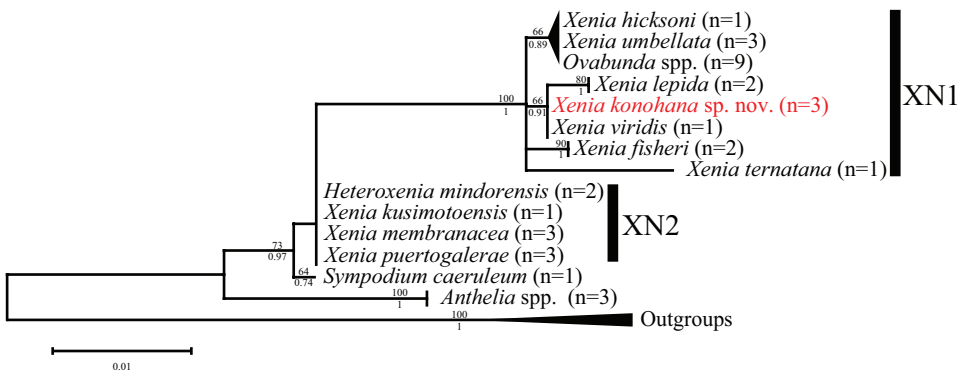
66
0.89
Xenia hicksoni (n=1)
Xenia umbellata (n=3)
Ovabunda spp. (n=9)
80
1
Xenia lepida (n=2)
100
1
66
0.91
Xenia konohana sp. nov. (n=3)
XN1
Xenia viridis (n=1)
90
1
Xenia fisheri (n=2)
Xenia ternatana (n=1)
Heteroxenia mindorensis (n=2)
Xenia kusimotoensis (n=1)
XN2
73
0.97
Xenia membranacea (n=3)
Xenia puertogalerae (n=3)
64
0.74
Sympodium caeruleum (n=1)
100
1
Anthelia spp. (n=3)
100
1
Outgroups
0.01